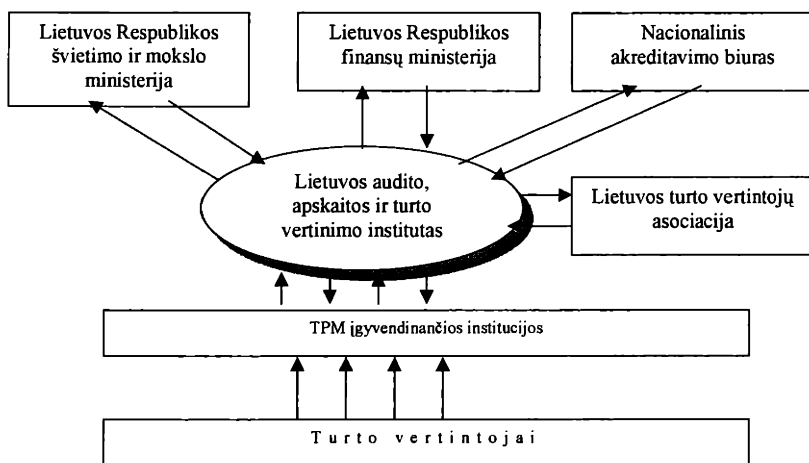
Lietuvos Respublikos švietimo ir mokslo ministerija

Lietuvos Respublikos finansų ministerija

Nacionalinis akreditavimo biuras

Lietuvos audito, apskaitos ir turto vertinimo institutas

Lietuvos turto vertintojų asociacija

TPM įgyvendinančios institucijos

Turto vertintojai